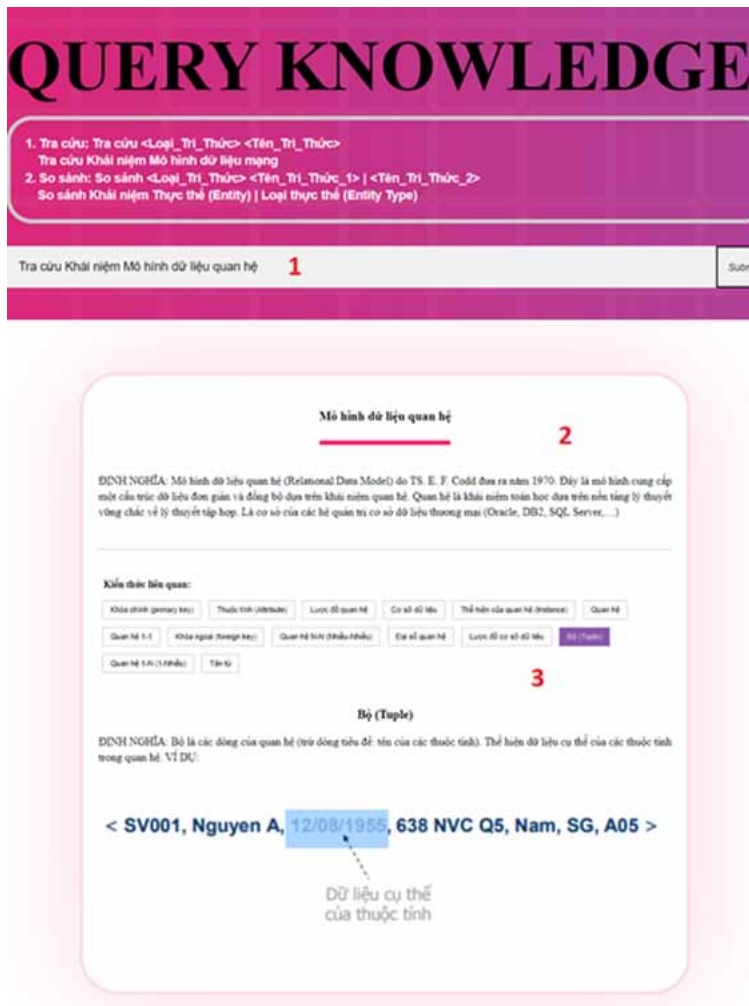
QUERY KNOWLEDGE

1. Tra cứu: Tra cứu <Loại_Tri_Thức> <Tên_Tri_Thức>
Tra cứu Khái niệm Mô hình dữ liệu mạng
2. So sánh: So sánh <Loại_Tri_Thức> <Tên_Tri_Thức_1> | <Tên_Tri_Thức_2>
So sánh Khái niệm Thực thể (Entity) | Loại thực thể (Entity Type)

Tra cứu Khái niệm Mô hình dữ liệu quan hệ 1

Subm

Mô hình dữ liệu quan hệ

2

ĐỊNH NGHĨA: Mô hình dữ liệu quan hệ (Relational Data Model) do TS. E. F. Codd đưa ra năm 1970. Đây là mô hình cung cấp một cấu trúc dữ liệu đơn giản và đồng bộ dựa trên khái niệm quan hệ. Quan hệ là khái niệm toán học dựa trên nền tảng lý thuyết vững chắc về lý thuyết tập hợp. Là cơ sở của các hệ quản trị cơ sở dữ liệu thương mại (Oracle, DB2, SQL Server,...)

Kiến thức liên quan:

Khóa chính (primary key) | Thuộc tính (Attribute) | Lược đồ quan hệ | Cơ sở dữ liệu | Thể hiện của quan hệ (Instance) | Quan hệ | Quan hệ 1-1 | Khóa ngoại (foreign key) | Quan hệ N-N (Nhiều-Nhiều) | Đại số quan hệ | Lược đồ cơ sở dữ liệu | Bộ (Tuple) | Quan hệ 1-N (1-Nhiều) | Tân từ

3

Bộ (Tuple)

ĐỊNH NGHĨA: Bộ là các dòng của quan hệ (trừ dòng tiêu đề: tên của các thuộc tính). Thể hiện dữ liệu cụ thể của các thuộc tính trong quan hệ. VÍ DỤ:

< SV001, Nguyen A, 12/08/1955, 638 NVC Q5, Nam, SG, A05 >

Dữ liệu cụ thể của thuộc tính